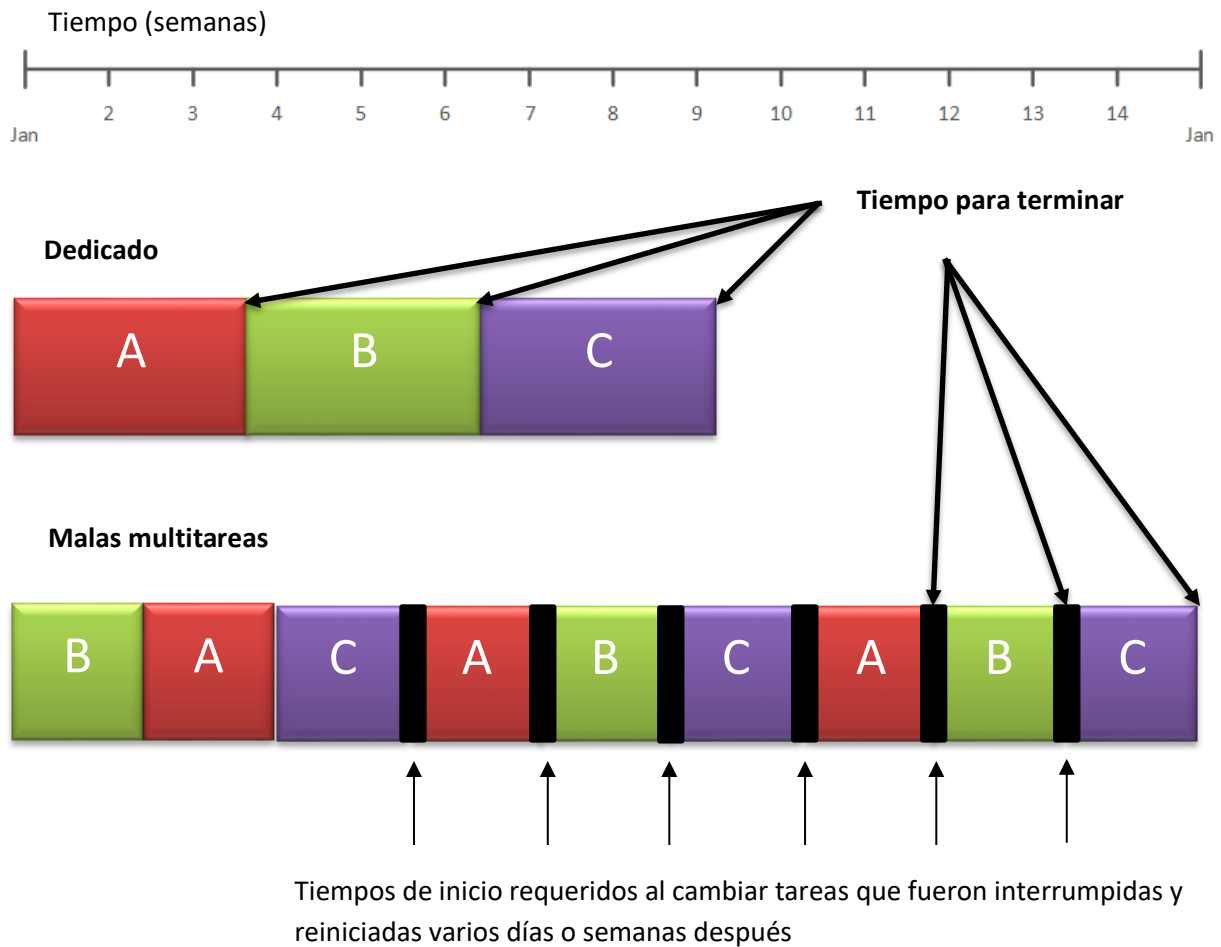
Tiempo (semanas)

Jan 2 3 4 5 6 7 8 9 10 11 12 13 14 Jan

Tiempo para terminar

Dedicado

A B C

Malas multitareas

B A C A B C A B C

Tiempos de inicio requeridos al cambiar tareas que fueron interrumpidas y reiniciadas varios días o semanas después